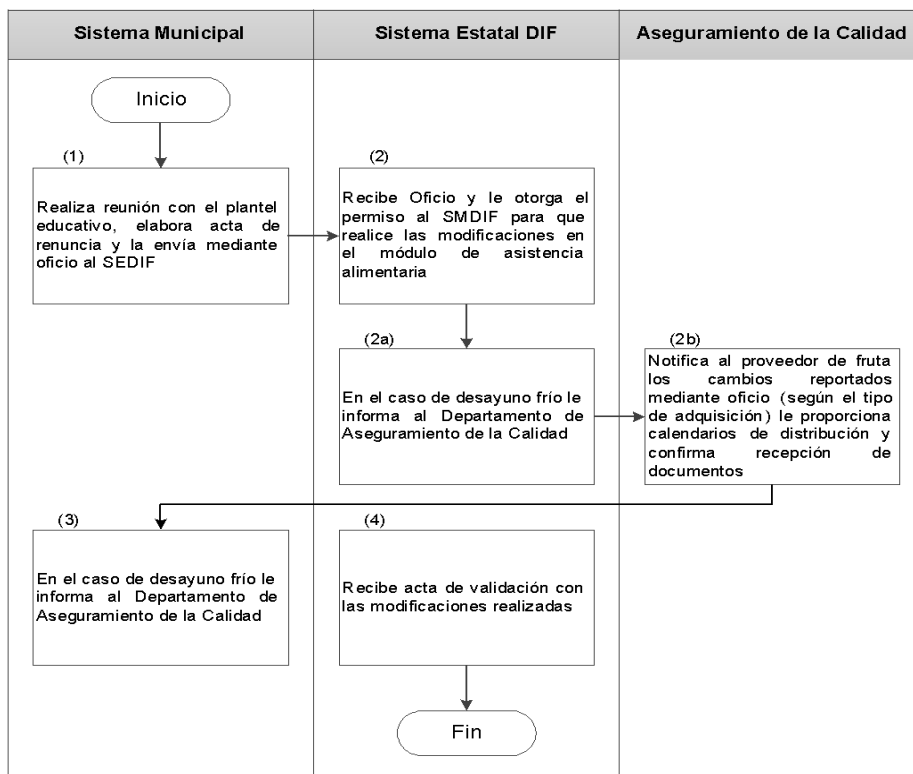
Sistema Municipal

Sistema Estatal DIF

Aseguramiento de la Calidad

Inicio

(1)

Realiza reunión con el plantel educativo, elabora acta de renuncia y la envía mediante oficio al SEDIF

(2)

Recibe Oficio y le otorga el permiso al SMDIF para que realice las modificaciones en el módulo de asistencia alimentaria

(2a)

En el caso de desayuno frío le informa al Departamento de Aseguramiento de la Calidad

(2b)

Notifica al proveedor de fruta los cambios reportados mediante oficio (según el tipo de adquisición) le proporciona calendarios de distribución y confirma recepción de documentos

(3)

En el caso de desayuno frío le informa al Departamento de Aseguramiento de la Calidad

(4)

Recibe acta de validación con las modificaciones realizadas

Fin